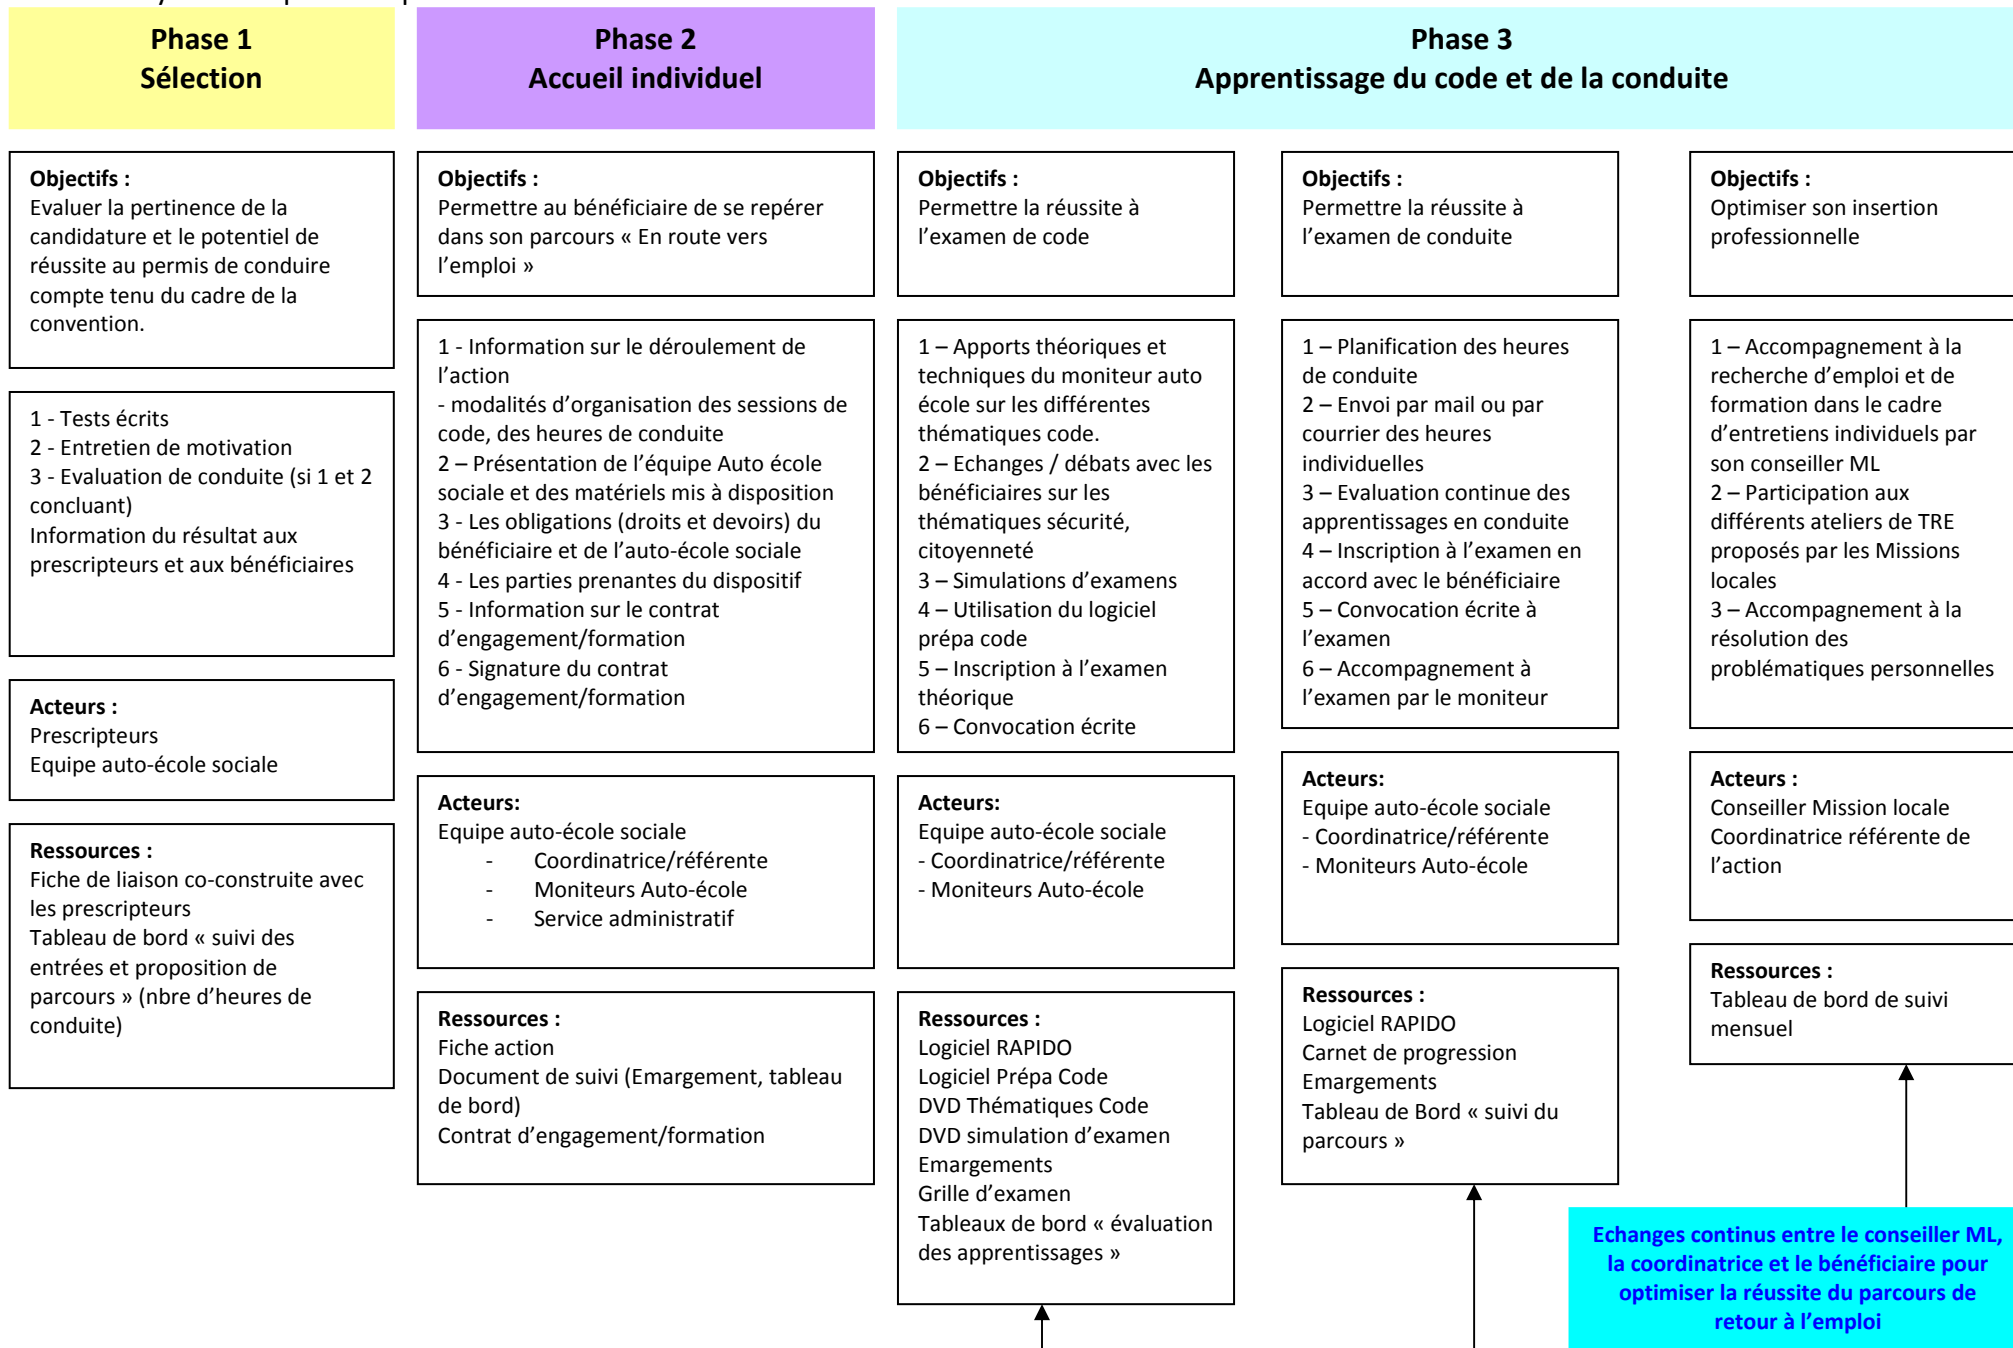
**Phase 1**
**Sélection**

**Objectifs :**
Evaluer la pertinence de la candidature et le potentiel de réussite au permis de conduire compte tenu du cadre de la convention.

1 - Tests écrits
2 - Entretien de motivation
3 - Evaluation de conduite (si 1 et 2 concluant)
Information du résultat aux prescripteurs et aux bénéficiaires

**Acteurs :**
Prescripteurs
Equipe auto-école sociale

**Ressources :**
Fiche de liaison co-construite avec les prescripteurs
Tableau de bord « suivi des entrées et proposition de parcours » (nbre d'heures de conduite)

**Phase 2**
**Accueil individuel**

**Objectifs :**
Permettre au bénéficiaire de se repérer dans son parcours « En route vers l'emploi »

1 - Information sur le déroulement de l'action
- modalités d'organisation des sessions de code, des heures de conduite
2 – Présentation de l'équipe Auto école sociale et des matériels mis à disposition
3 - Les obligations (droits et devoirs) du bénéficiaire et de l'auto-école sociale
4 - Les parties prenantes du dispositif
5 - Information sur le contrat d'engagement/formation
6 - Signature du contrat d'engagement/formation

**Acteurs:**
Equipe auto-école sociale
- Coordinatrice/référente
- Moniteurs Auto-école
- Service administratif

**Ressources :**
Fiche action
Document de suivi (Emargement, tableau de bord)
Contrat d'engagement/formation

**Phase 3**
**Apprentissage du code et de la conduite**

**Objectifs :**
Permettre la réussite à l'examen de code

1 – Apports théoriques et techniques du moniteur auto école sur les différentes thématiques code.
2 – Echanges / débats avec les bénéficiaires sur les thématiques sécurité, citoyenneté
3 – Simulations d'examens
4 – Utilisation du logiciel prépa code
5 – Inscription à l'examen théorique
6 – Convocation écrite

**Acteurs:**
Equipe auto-école sociale
- Coordinatrice/référente
- Moniteurs Auto-école

**Ressources :**
Logiciel RAPIDO
Logiciel Prépa Code
DVD Thématiques Code
DVD simulation d'examen
Emargements
Grille d'examen
Tableaux de bord « évaluation des apprentissages »

**Objectifs :**
Permettre la réussite à l'examen de conduite

1 – Planification des heures de conduite
2 – Envoi par mail ou par courrier des heures individuelles
3 – Evaluation continue des apprentissages en conduite
4 – Inscription à l'examen en accord avec le bénéficiaire
5 – Convocation écrite à l'examen
6 – Accompagnement à l'examen par le moniteur

**Acteurs:**
Equipe auto-école sociale
- Coordinatrice/référente
- Moniteurs Auto-école

**Ressources :**
Logiciel RAPIDO
Carnet de progression
Emargements
Tableau de Bord « suivi du parcours »

**Objectifs :**
Optimiser son insertion professionnelle

1 – Accompagnement à la recherche d'emploi et de formation dans le cadre d'entretiens individuels par son conseiller ML
2 – Participation aux différents ateliers de TRE proposés par les Missions locales
3 – Accompagnement à la résolution des problématiques personnelles

**Acteurs :**
Conseiller Mission locale
Coordinatrice référente de l'action

**Ressources :**
Tableau de bord de suivi mensuel

**Echanges continus entre le conseiller ML, la coordinatrice et le bénéficiaire pour optimiser la réussite du parcours de retour à l'emploi**